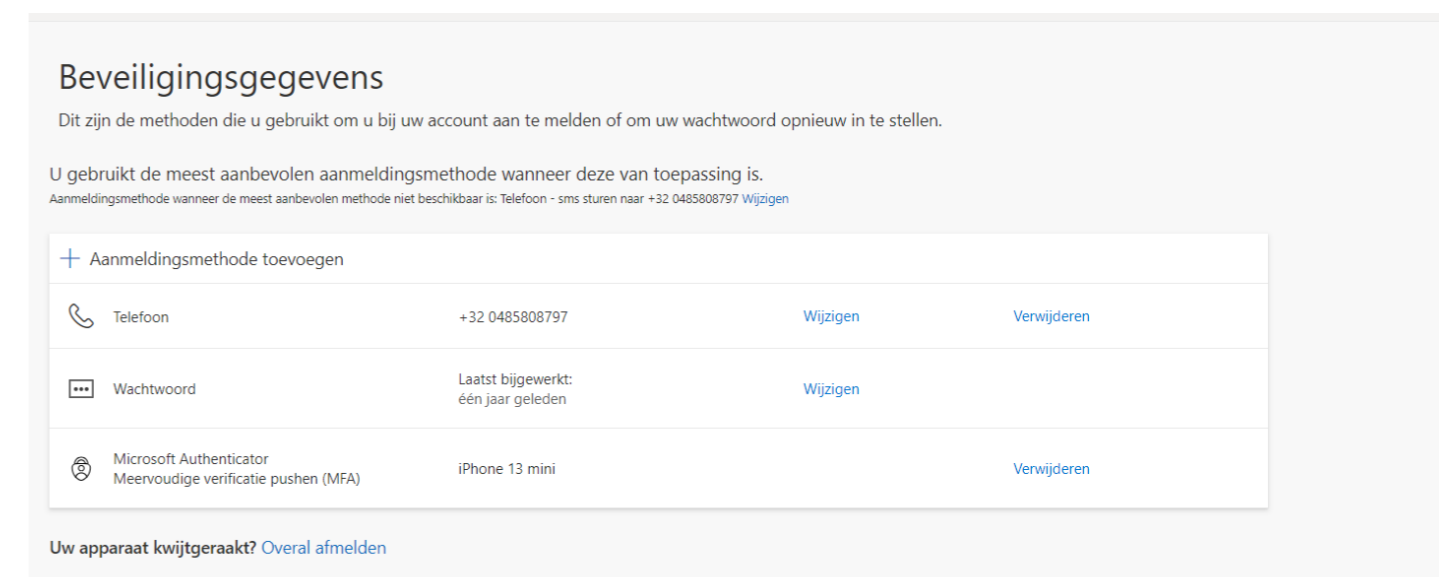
Beveiligingsgegevens

Dit zijn de methoden die u gebruikt om u bij uw account aan te melden of om uw wachtwoord opnieuw in te stellen.

U gebruikt de meest aanbevolen aanmeldingsmethode wanneer deze van toepassing is.

Aanmeldingsmethode wanneer de meest aanbevolen methode niet beschikbaar is: Telefoon - sms sturen naar +32 0485808797 Wijzigen

+ Aanmeldingsmethode toevoegen

| | | | |
|---|---|---|---|
| Telefoon | +32 0485808797 | Wijzigen | Verwijderen |
| Wachtwoord | Laatst bijgewerkt: één jaar geleden | Wijzigen | |
| Microsoft Authenticator Meervoudige verificatie pushen (MFA) | iPhone 13 mini | | Verwijderen |

Uw apparaat kwijtgeraakt? Overal afmelden